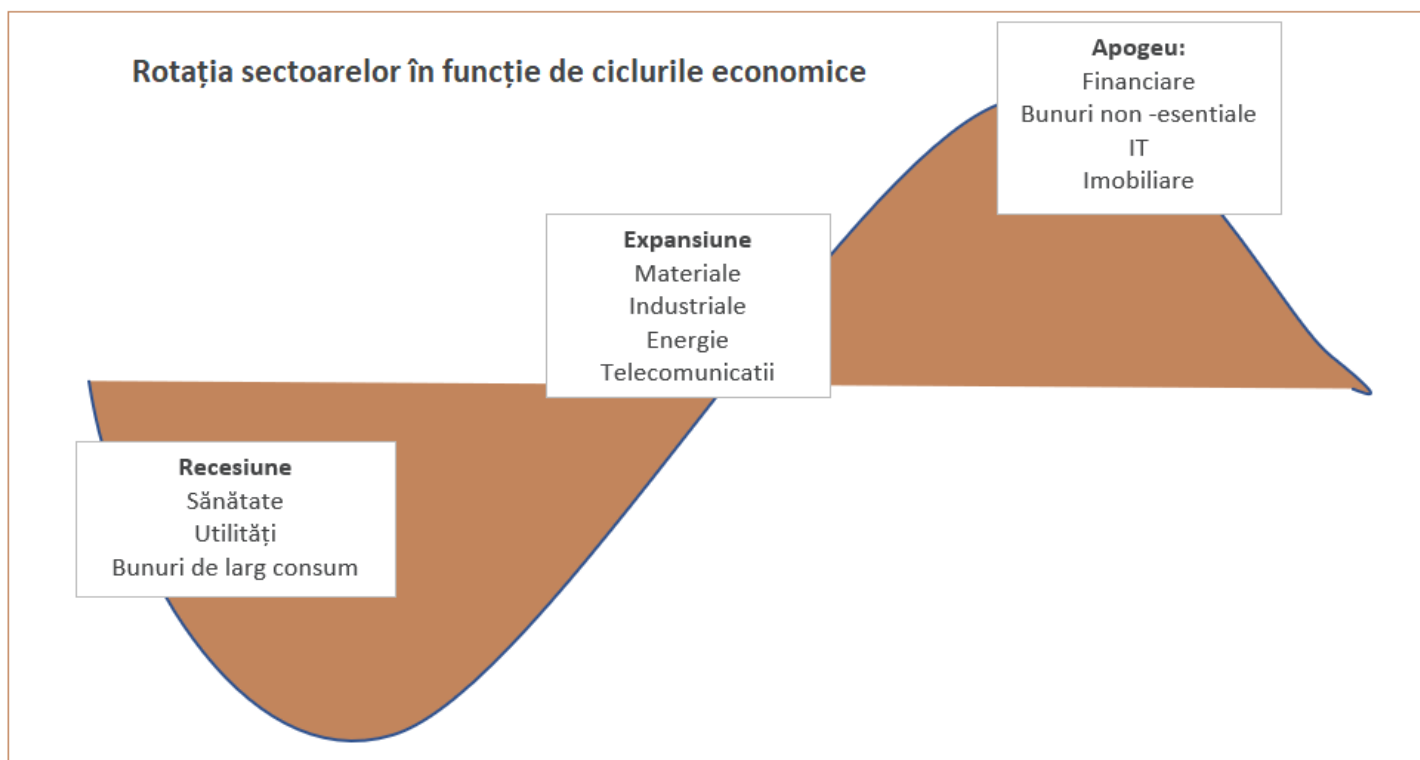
Rotația sectoarelor în funcție de ciclurile economice

Apogeu:
Financiare
Bunuri non -esentiale
IT
Imobiliare

Expansiune
Materiale
Industriale
Energie
Telecomunicatii

Recesiune
Sănătate
Utilități
Bunuri de larg consum